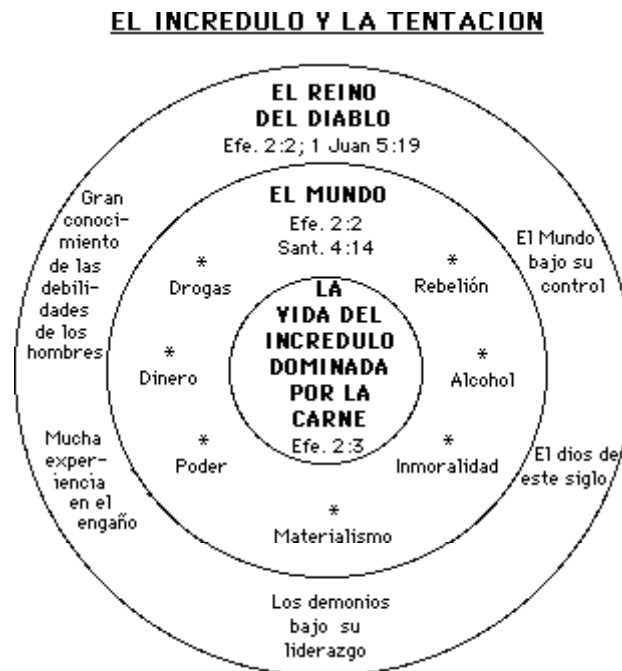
EL INCREDULO Y LA TENTACION

EL REINO DEL DIABLO
Efe. 2:2; 1 Juan 5:19

EL MUNDO
Efe. 2:2
Sant. 4:14

Gran conocimiento de las debilidades de los hombres

El Mundo bajo su control

*
Drogas

*
Rebelión

LA VIDA DEL INCREDULO DOMINADA POR LA CARNE
Efe. 2:3

*
Dinero

*
Alcohol

Mucha experiencia en el engaño

*
Poder

*
Inmoralidad

El dios de este siglo

*
Materialismo

Los demonios bajo su liderazgo